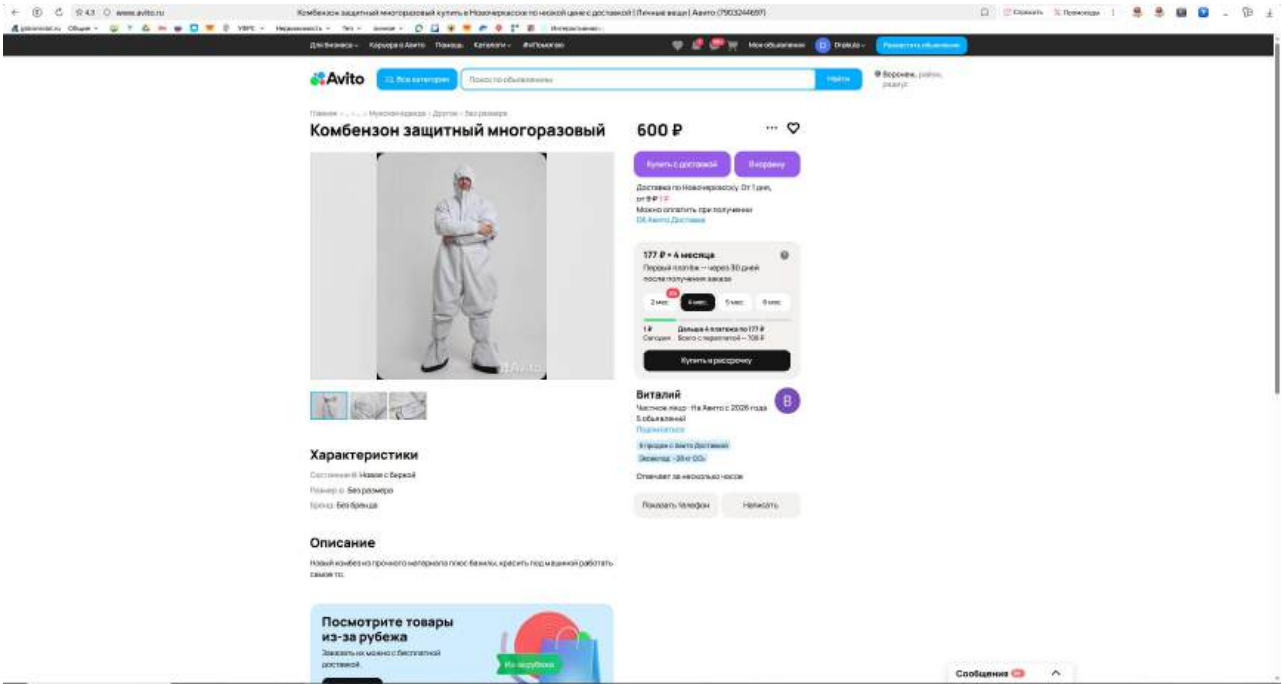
www.avito.ru

Комбензон защитный многоразовый купить в Новочеркасске по низкой цене с доставкой | Личные вещи | Авито (7903244697)

Для бизнеса Карьера в Авито Помощь Каталоги #яПомогаю

Мои объявления Разместить объявление

Avito Все категории Поиск по объявлениям Найти

Воронеж, район, радиус

Главная · ... · Мужская одежда · Другое · Без размера

Комбензон защитный многоразовый

600 ₽

Купить с доставкой В корзину

Доставка по Новочеркасску. От 1 дня, от 9 ₽

Можно оплатить при получении

ОК Авито Доставка

177 ₽ × 4 месяца

Первый платёж — через 30 дней после получения заказа

2 мес. 4 мес. 5 мес. 6 мес.

1 ₽ Сегодня Дальше 4 платежа по 177 ₽ Всего с переплатой — 708 ₽

Купить в рассрочку

Виталий

Частное лицо · На Авито с 2026 года

5 объявлений

Подписаться

В продаже с Авито Доставкой

Экоэффект · 28 кг CO₂

Отвечает за несколько часов

Показать телефон Написать

Характеристики

Состояние: Новое с биркой

Размер: Без размера

Бренд: Без бренда

Описание

Новый комбез из прочного материала пояс бахилы, красить под машиной работать самое то.

Посмотрите товары из-за рубежа

Заказать их можно с бесплатной доставкой

Из-за рубежа

Сообщения